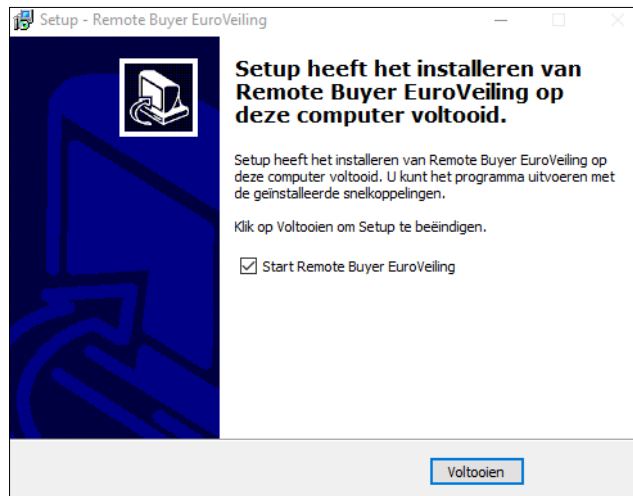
Setup - Remote Buyer EuroVeiling

Setup heeft het installeren van Remote Buyer EuroVeiling op deze computer voltooid.

Setup heeft het installeren van Remote Buyer EuroVeiling op deze computer voltooid. U kunt het programma uitvoeren met de geïnstalleerde snelkoppelingen.

Klik op Voltooien om Setup te beëindigen.

☑ Start Remote Buyer EuroVeiling

Voltooien